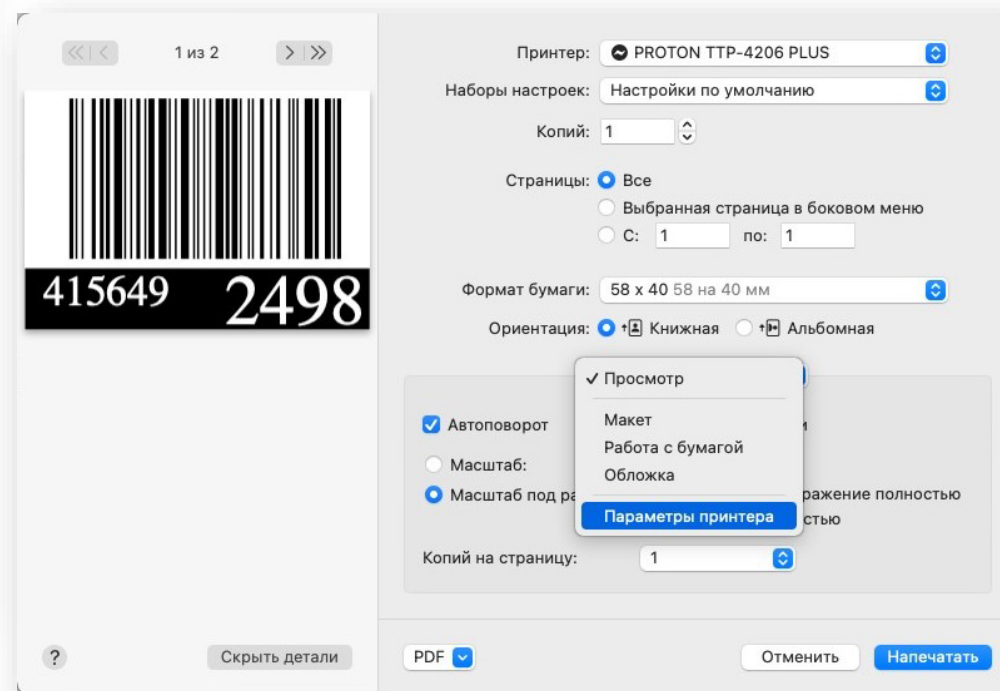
1 из 2

415649 2498

Принтер: PROTON TTP-4206 PLUS

Наборы настроек: Настройки по умолчанию

Копий: 1

Страницы: Все

Выбранная страница в боковом меню

С: 1 по: 1

Формат бумаги: 58 x 40 58 на 40 мм

Ориентация: Книжная Альбомная

✓ Просмотр

Макет

Работа с бумагой

Обложка

Параметры принтера

Автоповорот

Масштаб:

Масштаб под ра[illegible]

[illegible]м

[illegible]ражение полностью

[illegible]стью

Копий на страницу: 1

?

Скрыть детали

PDF

Отменить

Напечатать